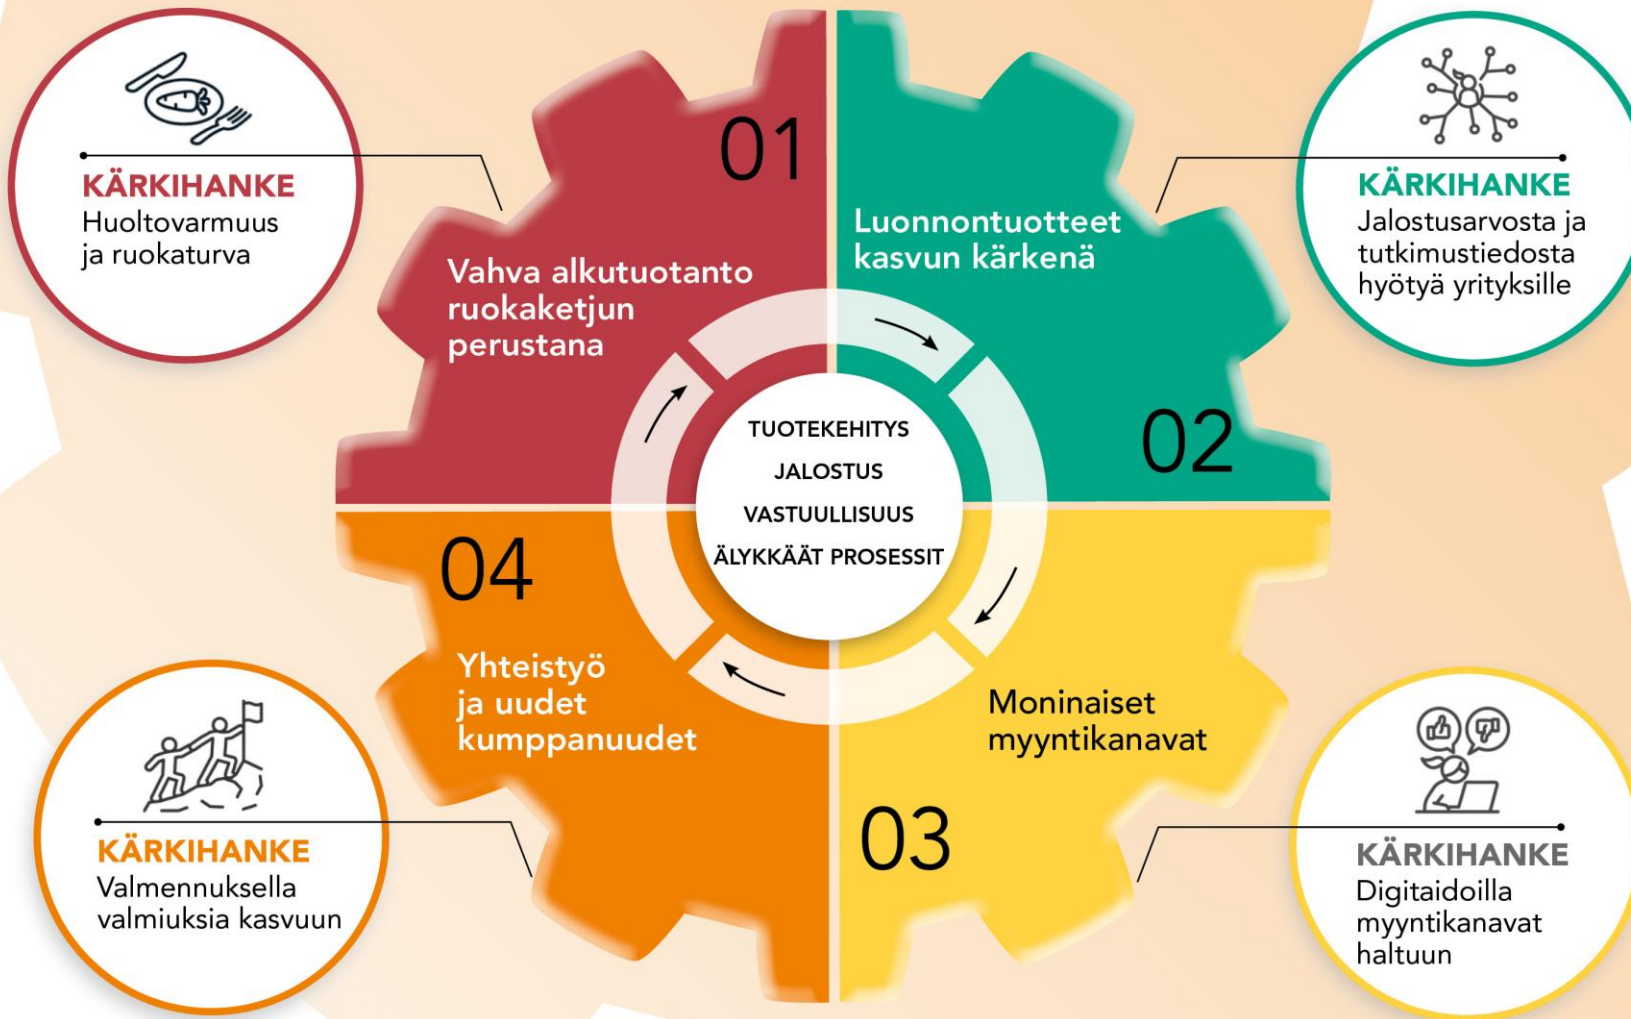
KÄRKIHANKE
Huoltovarmuus ja ruokaturva

01

Vahva alkutuotanto ruokaketjun perustana

Luonnontuotteet kasvun kärkenä

KÄRKIHANKE
Jalostusarvosta ja tutkimustiedosta hyötyä yrityksille

02

TUOTEKEHITYS
JALOSTUS
VASTUULLISUUS
ÄLYKKÄÄT PROSESSIT

04

Yhteistyö ja uudet kumppanuudet

Moninaiset myyntikanavat

03

KÄRKIHANKE
Valmennuksella valmiuksia kasvuun

KÄRKIHANKE
Digitaidoilla myyntikanavat haltuun